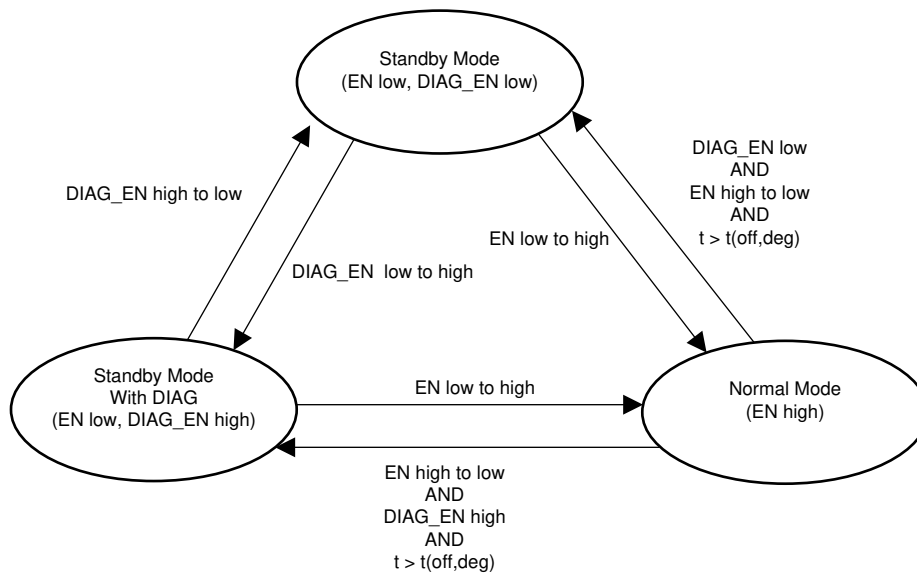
Standby Mode
(EN low, DIAG_EN low)

DIAG_EN high to low

DIAG_EN low to high

EN low to high

DIAG_EN low
AND
EN high to low
AND
t > t(off,deg)

Standby Mode
With DIAG
(EN low, DIAG_EN high)

EN low to high

Normal Mode
(EN high)

EN high to low
AND
DIAG_EN high
AND
t > t(off,deg)